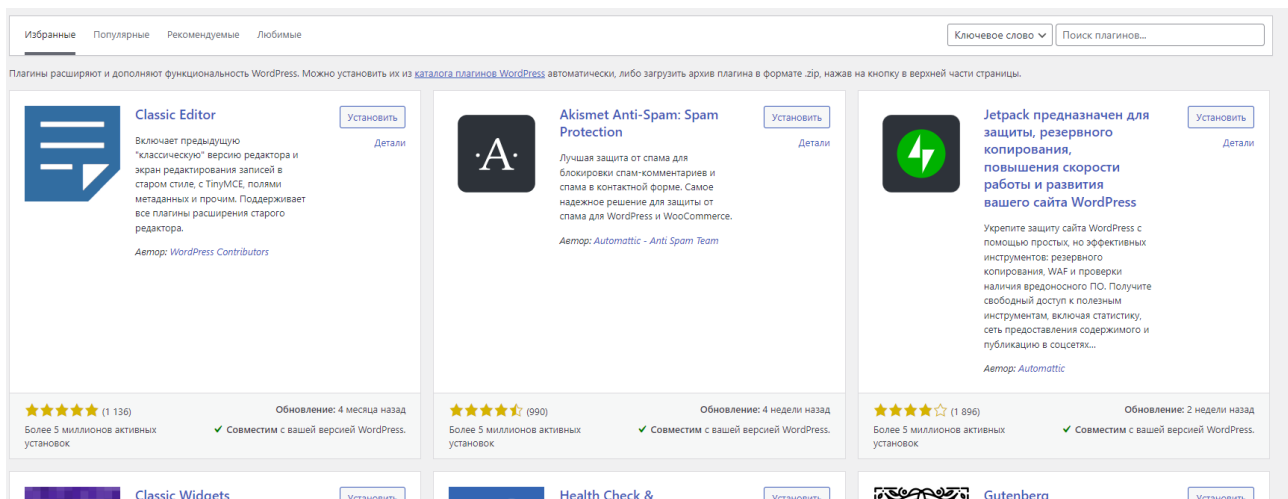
Избранные Популярные Рекомендуемые Любимые

Ключевое слово

Поиск плагинов...

Плагины расширяют и дополняют функциональность WordPress. Можно установить их из каталога плагинов WordPress автоматически, либо загрузить архив плагина в формате .zip, нажав на кнопку в верхней части страницы.

Classic Editor

Установить

Детали

Включает предыдущую "классическую" версию редактора и экран редактирования записей в старом стиле, с TinyMCE, полями метаданных и прочим. Поддерживает все плагины расширения старого редактора.

Автор: WordPress Contributors

(1 136)

Обновление: 4 месяца назад

Более 5 миллионов активных установок

Совместим с вашей версией WordPress.

Akismet Anti-Spam: Spam Protection

Установить

Детали

Лучшая защита от спама для блокировки спам-комментариев и спама в контактной форме. Самое надежное решение для защиты от спама для WordPress и WooCommerce.

Автор: Automattic - Anti Spam Team

(990)

Обновление: 4 недели назад

Более 5 миллионов активных установок

Совместим с вашей версией WordPress.

Jetpack предназначен для защиты, резервного копирования, повышения скорости работы и развития вашего сайта WordPress

Установить

Детали

Укрепите защиту сайта WordPress с помощью простых, но эффективных инструментов: резервного копирования, WAF и проверки наличия вредоносного ПО. Получите свободный доступ к полезным инструментам, включая статистику, сеть предоставления содержимого и публикацию в соцсетях...

Автор: Automattic

(1 896)

Обновление: 2 недели назад

Более 5 миллионов активных установок

Совместим с вашей версией WordPress.

Classic Widgets

Установить

Health Check &

Установить

Gutenberg

Установить